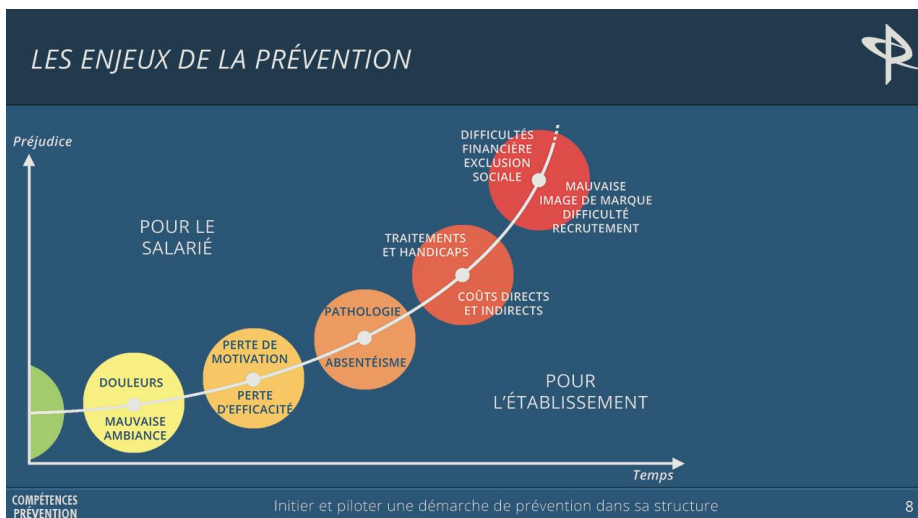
LES ENJEUX DE LA PRÉVENTION

Préjudice

POUR LE SALARIÉ

DIFFICULTÉS FINANCIÈRE EXCLUSION SOCIALE

MAUVAISE IMAGE DE MARQUE DIFFICULTÉ RECRUTEMENT

TRAITEMENTS ET HANDICAPS

COÛTS DIRECTS ET INDIRECTS

PATHOLOGIE

ABSENTÉISME

PERTE DE MOTIVATION

PERTE D'EFFICACITÉ

DOULEURS

MAUVAISE AMBIANCE

POUR L'ÉTABLISSEMENT

Temps

COMPÉTENCES PRÉVENTION

Initier et piloter une démarche de prévention dans sa structure

8